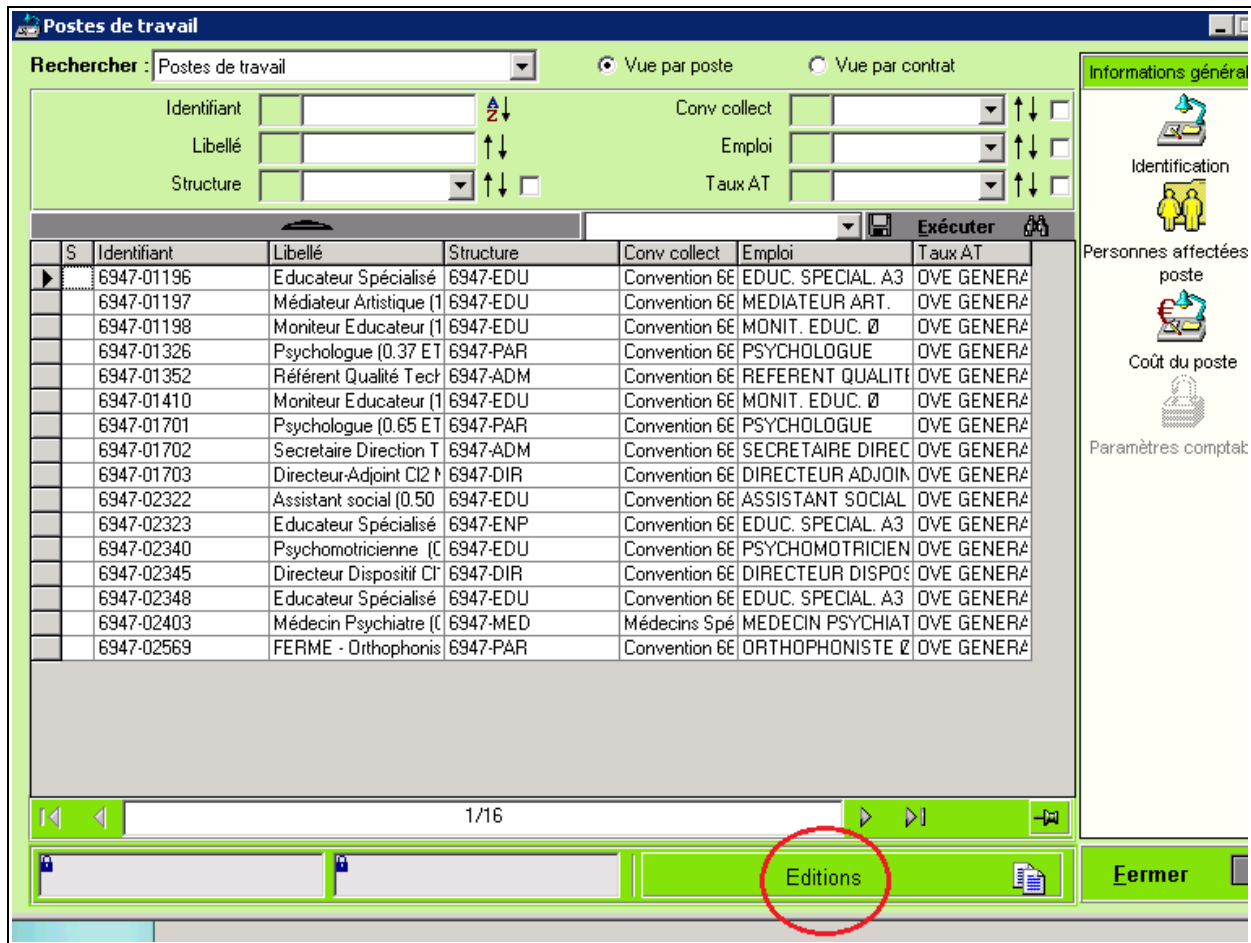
Postes de travail

Rechercher : Postes de travail

Vue par poste

Vue par contrat

Identifiant

Libellé

Structure

Conv collect

Emploi

Taux AT

Exécuter

| S | Identifiant | Libellé | Structure | Conv collect | Emploi | Taux AT |
|---|---|---|---|---|---|---|
| | 6947-01196 | Educateur Spécialisé | 6947-EDU | Convention 66 | EDUC. SPECIAL. A3 | OVE GENERA |
| | 6947-01197 | Médiateur Artistique (1 | 6947-EDU | Convention 66 | MEDIATEUR ART. | OVE GENERA |
| | 6947-01198 | Moniteur Educateur (1 | 6947-EDU | Convention 66 | MONIT. EDUC. Ø | OVE GENERA |
| | 6947-01326 | Psychologue (0.37 ET | 6947-PAR | Convention 66 | PSYCHOLOGUE | OVE GENERA |
| | 6947-01352 | Référent Qualité Tech | 6947-ADM | Convention 66 | REFERENT QUALITE | OVE GENERA |
| | 6947-01410 | Moniteur Educateur (1 | 6947-EDU | Convention 66 | MONIT. EDUC. Ø | OVE GENERA |
| | 6947-01701 | Psychologue (0.65 ET | 6947-PAR | Convention 66 | PSYCHOLOGUE | OVE GENERA |
| | 6947-01702 | Secretaire Direction T | 6947-ADM | Convention 66 | SECRETAIRE DIREC | OVE GENERA |
| | 6947-01703 | Directeur-Adjoint Cl2 M | 6947-DIR | Convention 66 | DIRECTEUR ADJOIN | OVE GENERA |
| | 6947-02322 | Assistant social (0.50 | 6947-EDU | Convention 66 | ASSISTANT SOCIAL | OVE GENERA |
| | 6947-02323 | Educateur Spécialisé | 6947-ENP | Convention 66 | EDUC. SPECIAL. A3 | OVE GENERA |
| | 6947-02340 | Psychomotricienne (C | 6947-EDU | Convention 66 | PSYCHOMOTRICIEN | OVE GENERA |
| | 6947-02345 | Directeur Dispositif Cl | 6947-DIR | Convention 66 | DIRECTEUR DISPOS | OVE GENERA |
| | 6947-02348 | Educateur Spécialisé | 6947-EDU | Convention 66 | EDUC. SPECIAL. A3 | OVE GENERA |
| | 6947-02403 | Médecin Psychiatre (C | 6947-MED | Médecins Spé | MEDECIN PSYCHIAT | OVE GENERA |
| | 6947-02569 | FERME - Orthophonis | 6947-PAR | Convention 66 | ORTHOPHONISTE Ø | OVE GENERA |

1/16

Editions

Informations général

Identification

Personnes affectées poste

Coût du poste

Paramètres comptab

Fermer